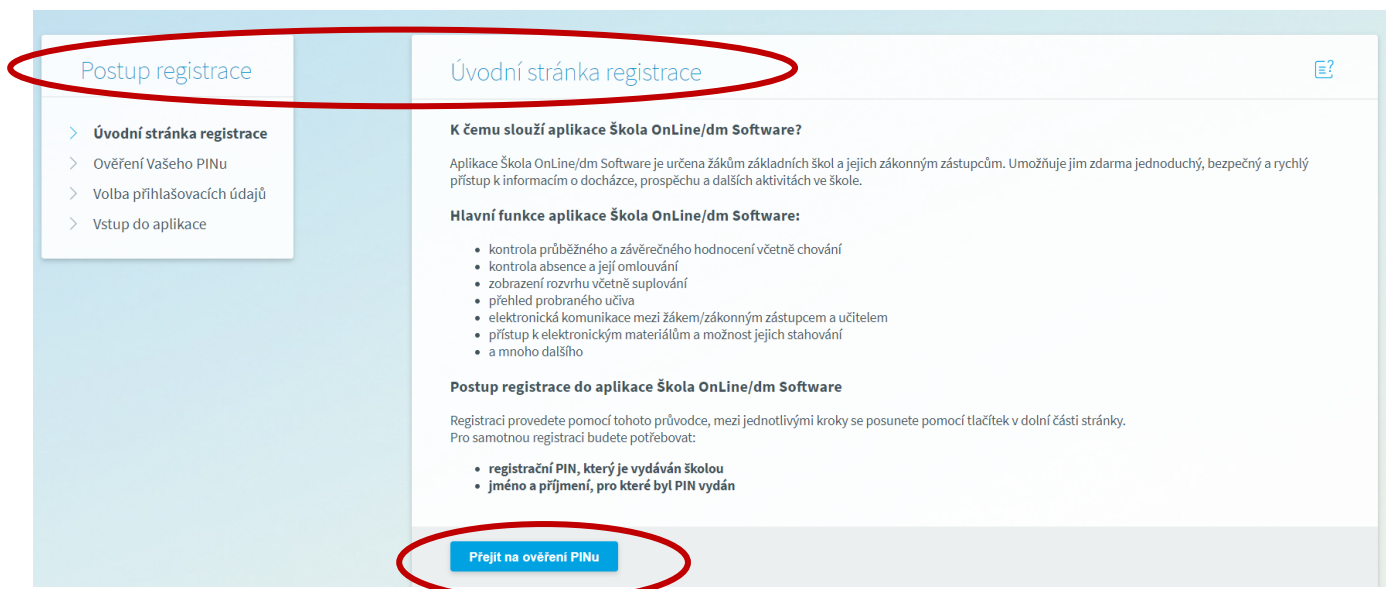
Postup registrace

Úvodní stránka registrace
Ověření Vašeho PINu
Volba přihlašovacích údajů
Vstup do aplikace

Úvodní stránka registrace

K čemu slouží aplikace Škola OnLine/dm Software?

Aplikace Škola OnLine/dm Software je určena žákům základních škol a jejich zákonným zástupcům. Umožňuje jim zdarma jednoduchý, bezpečný a rychlý přístup k informacím o docházce, prospěchu a dalších aktivitách ve škole.

Hlavní funkce aplikace Škola OnLine/dm Software:

- kontrola průběžného a závěrečného hodnocení včetně chování
- kontrola absence a její omlouvání
- zobrazení rozvrhu včetně suplování
- přehled probraného učiva
- elektronická komunikace mezi žákem/zákonným zástupcem a učitelem
- přístup k elektronickým materiálům a možnost jejich stahování
- a mnoho dalšího

Postup registrace do aplikace Škola OnLine/dm Software

Registraci provedete pomocí tohoto průvodce, mezi jednotlivými kroky se posunete pomocí tlačítek v dolní části stránky.
Pro samotnou registraci budete potřebovat:

- registrační PIN, který je vydáván školou
- jméno a příjmení, pro které byl PIN vydán

Přejít na ověření PINu